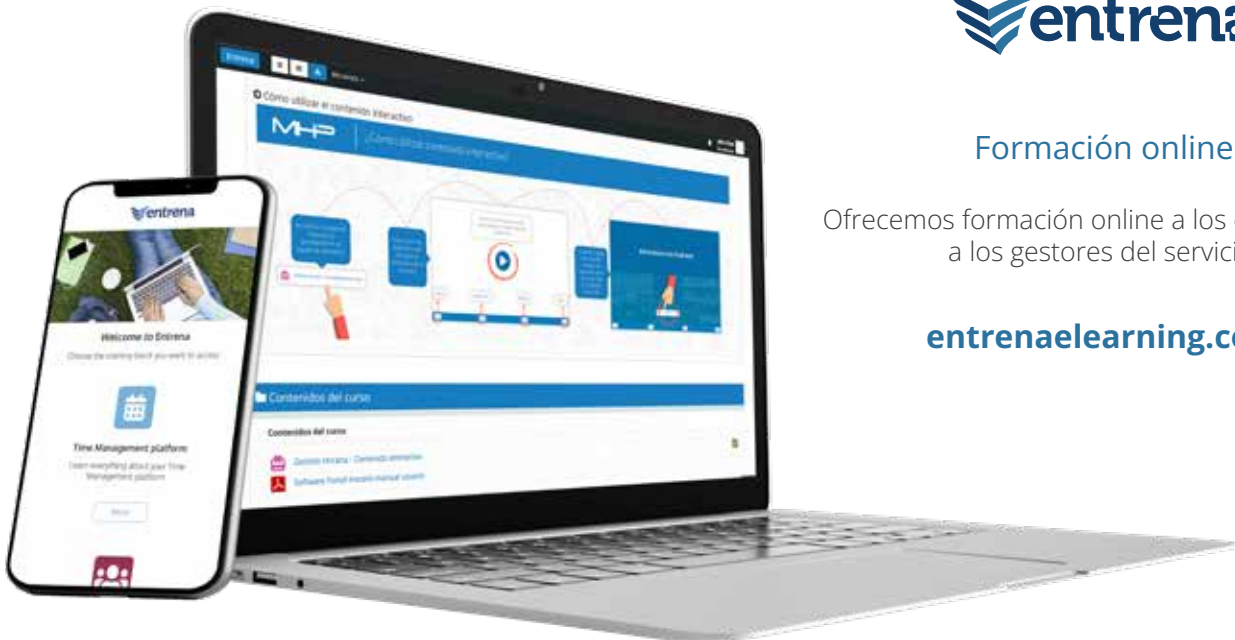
entrena

Formación online

Ofrecemos formación online a los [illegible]
a los gestores del servici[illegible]

entrenaelearning.c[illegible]

Entrena

Cómo utilizar el contenido interactivo

MHP

¿Cómo utilizar contenido interactivo?

Contenidos del curso

Contenidos del curso

entrena

Welcome to Entrena

Choose the Learning Board you want to access

Time Management platform

Learn everything about your Time Management platform

Move